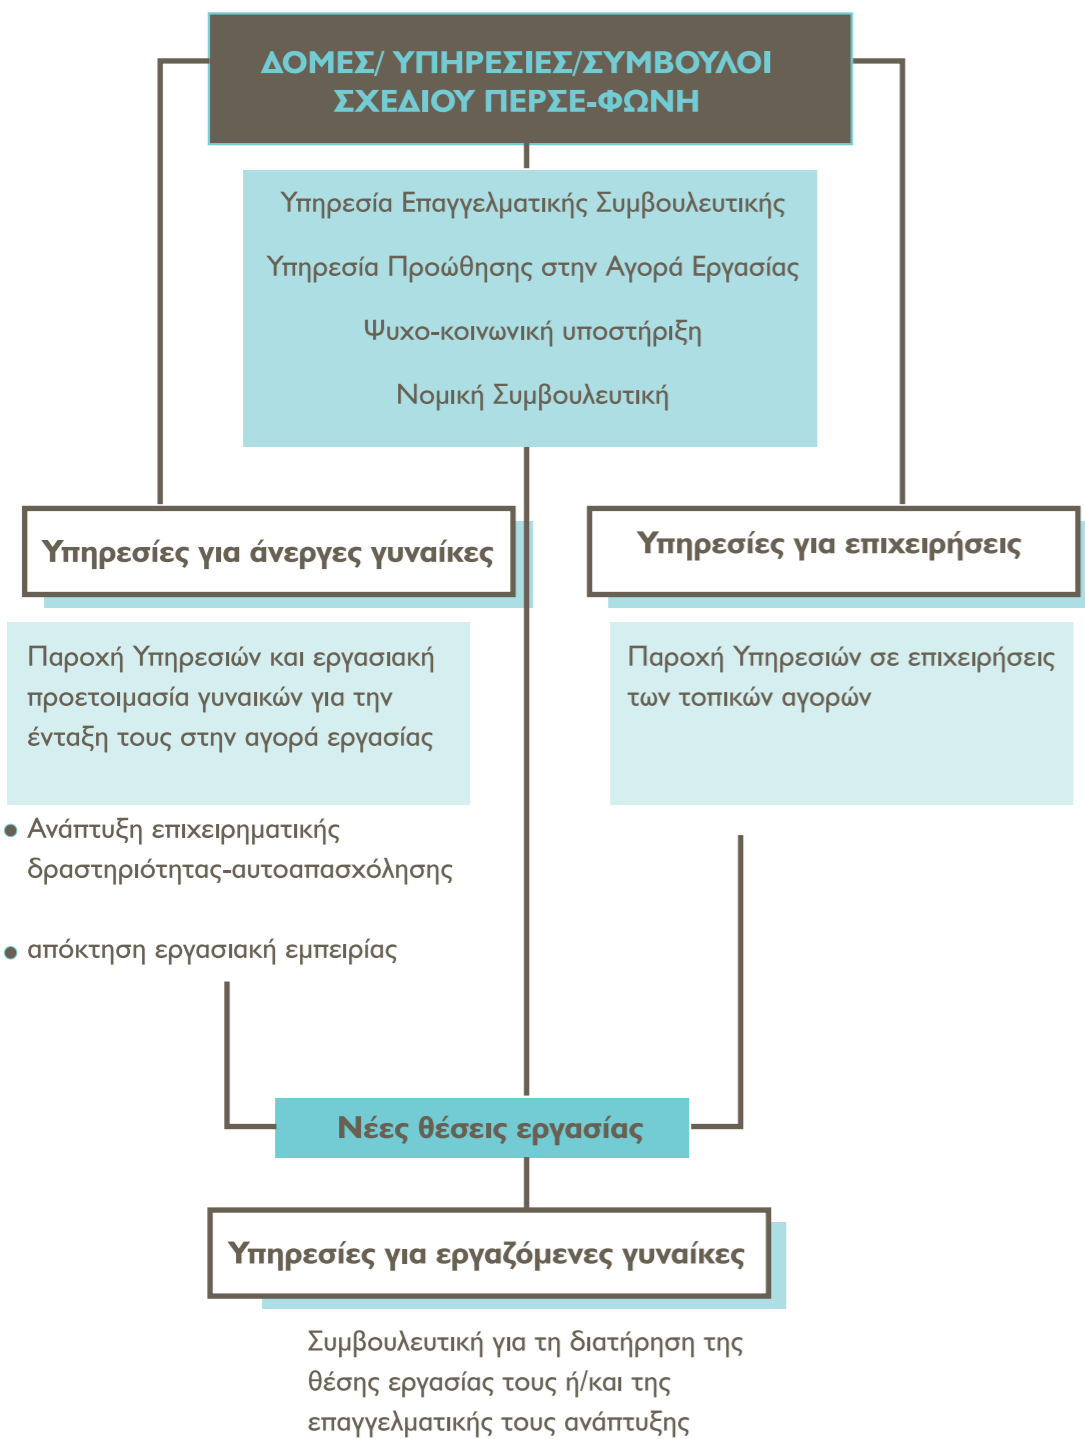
ΔΟΜΕΣ/ ΥΠΗΡΕΣΙΕΣ/ΣΥΜΒΟΥΛΟΙ ΣΧΕΔΙΟΥ ΠΕΡΣΕ-ΦΩΝΗ

Υπηρεσία Επαγγελματικής Συμβουλευτικής

Υπηρεσία Προώθησης στην Αγορά Εργασίας

Ψυχο-κοινωνική υποστήριξη

Νομική Συμβουλευτική

Υπηρεσίες για άνεργες γυναίκες

Υπηρεσίες για επιχειρήσεις

Παροχή Υπηρεσιών και εργασιακή προετοιμασία γυναικών για την ένταξη τους στην αγορά εργασίας

Παροχή Υπηρεσιών σε επιχειρήσεις των τοπικών αγορών

• Ανάπτυξη επιχειρηματικής δραστηριότητας-αυτοαπασχόλησης

• απόκτηση εργασιακή εμπειρίας

Νέες θέσεις εργασίας

Υπηρεσίες για εργαζόμενες γυναίκες

Συμβουλευτική για τη διατήρηση της θέσης εργασίας τους ή/και της επαγγελματικής τους ανάπτυξης